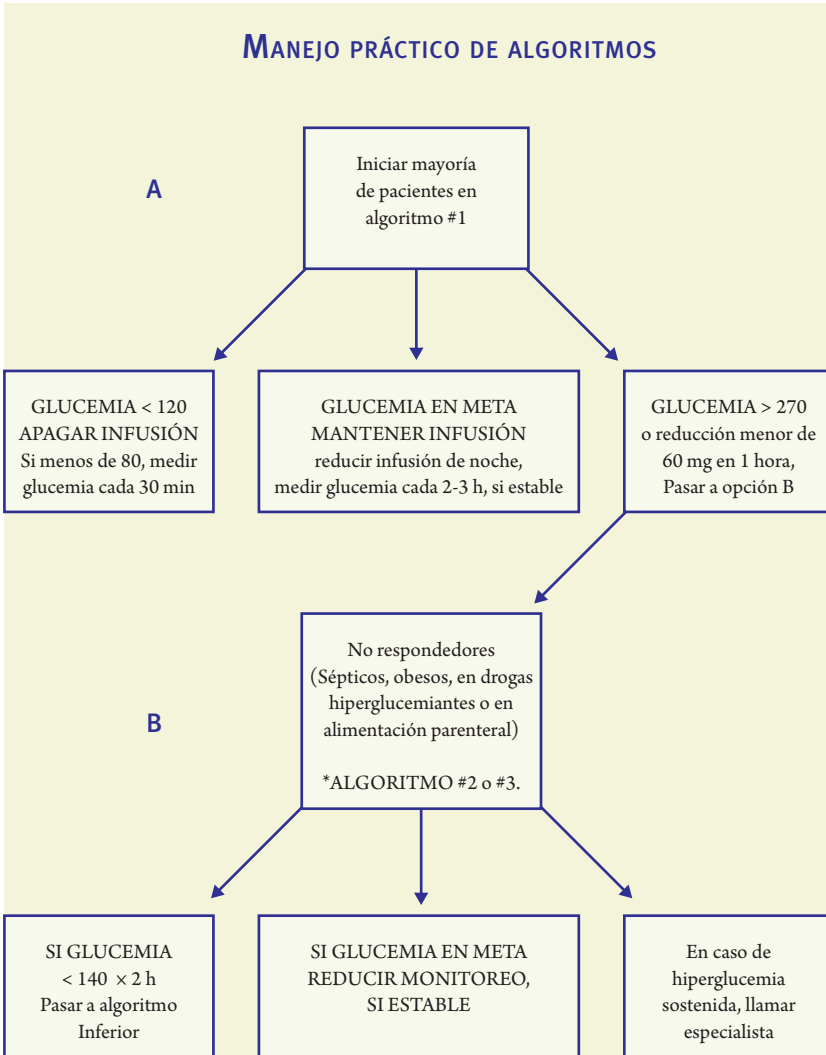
Manejo práctico de algoritmos

A

Iniciar mayoría de pacientes en algoritmo #1

GLUCEMIA < 120
APAGAR INFUSIÓN
Si menos de 80, medir glucemia cada 30 min

GLUCEMIA EN META
MANTENER INFUSIÓN
reducir infusión de noche, medir glucemia cada 2-3 h, si estable

GLUCEMIA > 270
o reducción menor de 60 mg en 1 hora,
Pasar a opción B

B

No respondedores (Sépticos, obesos, en drogas hiperglucemiantes o en alimentación parenteral)

*ALGORITMO #2 o #3.

SI GLUCEMIA < 140 × 2 h
Pasar a algoritmo Inferior

SI GLUCEMIA EN META
REDUCIR MONITOREO, SI ESTABLE

En caso de hiperglucemia sostenida, llamar especialista